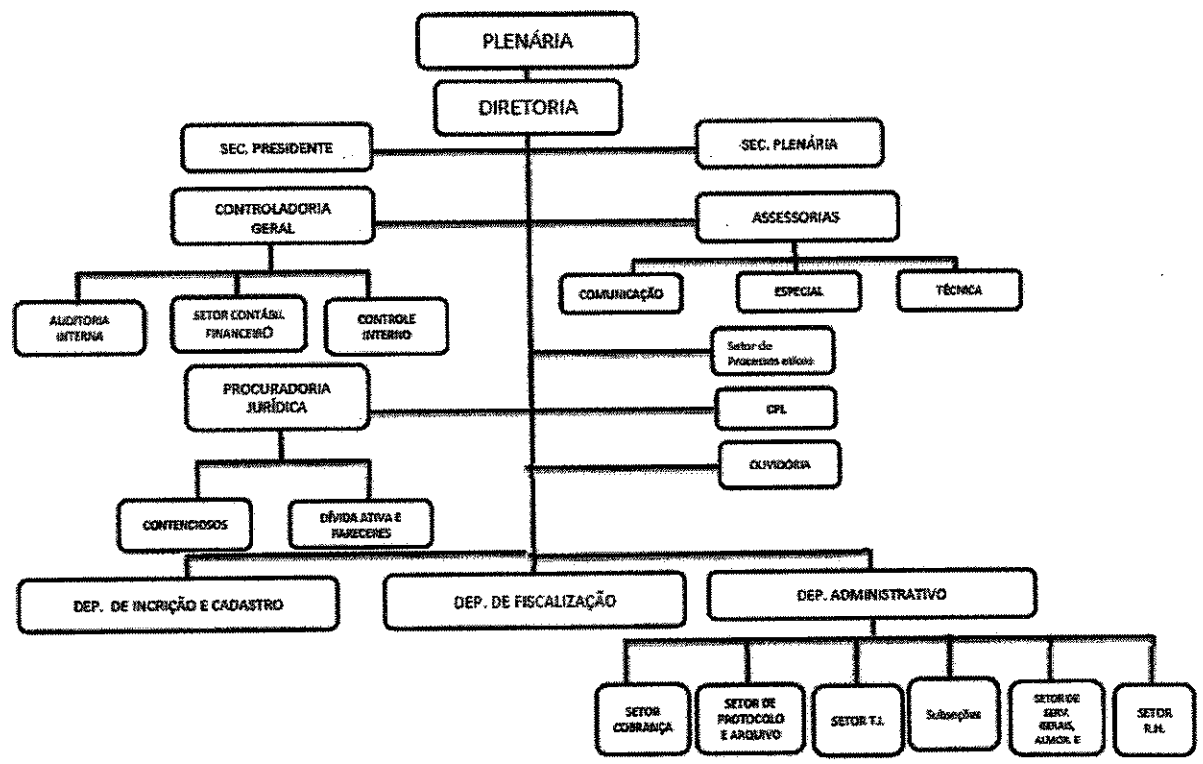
PLENÁRIA

DIRETORIA

SEC. PRESIDENTE

SEC. PLENÁRIA

CONTROLADORIA GERAL

ASSESSORIAS

AUDITORIA INTERNA

SETOR CONTÁBIL FINANCEIRO

CONTROLE INTERNO

COMUNICAÇÃO

ESPECIAL

TÉCNICA

Setor de Processos éticos

PROCURADORIA JURÍDICA

CPL

OUVIDORIA

CONTENCIOSOS

DÍVIDA ATIVA E PARECERES

DEP. DE INCRIÇÃO E CADASTRO

DEP. DE FISCALIZAÇÃO

DEP. ADMINISTRATIVO

SETOR COBRANÇA

SETOR DE PROTOCOLO E ARQUIVO

SETOR T.I.

Subseções

SETOR DE SERV. GERAIS, ALMOX. E

SETOR R.H.